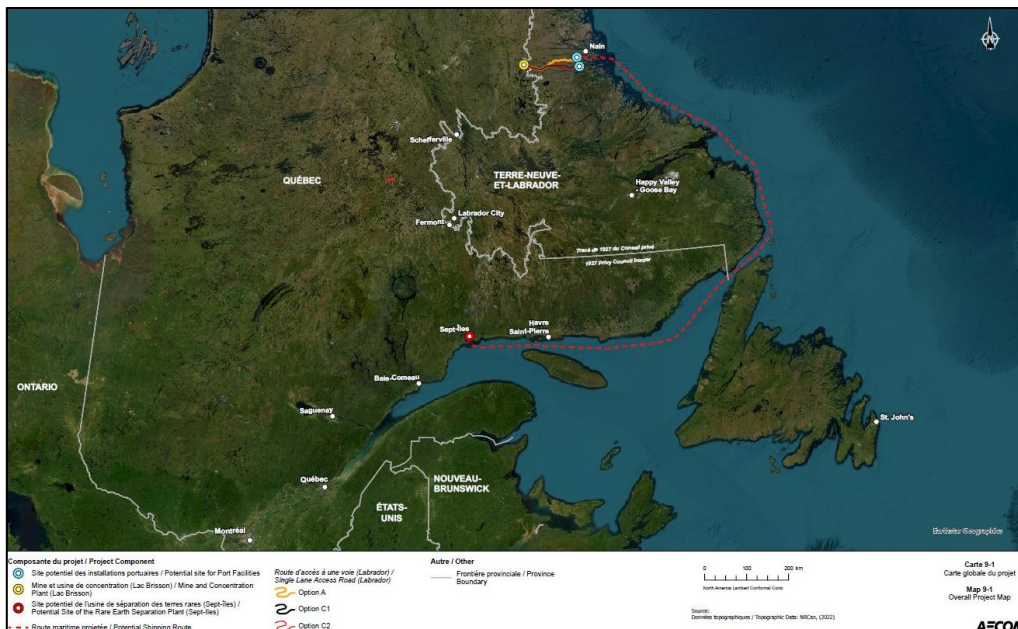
Nain

Schefferville

QUÉBEC

TERRE-NEUVE-ET-LABRADOR

Happy Valley - Goose Bay

Labrador City

Fermont

Tracé de 1927 du Conseil privé

1927 Privy Council border

Sept-Îles

Havre Saint-Pierre

ONTARIO

Baie-Comeau

Saguenay

St. John's

Québec

ÉTATS-UNIS

NOUVEAU-BRUNSWICK

Montréal

Esri, Maxar, Geographics

Composante du projet / Project Component

Site potentiel des installations portuaires / Potential site for Port Facilities

Mine et usine de concentration (Lac Brisson) / Mine and Concentration Plant (Lac Brisson)

Site potentiel de l'usine de séparation des terres rares (Sept-Îles) / Potential Site of the Rare Earth Separation Plant (Sept-Îles)

Route maritime projetée / Potential Shipping Route

Route d'accès à une voie (Labrador) / Single Lane Access Road (Labrador)

Option A

Option C1

Option C2

Autre / Other

Frontière provinciale / Province Boundary

0 100 200 km

North America Lambert Conformal Conic

Source:
Données topographiques / Topographic Data: NRCan, (2022)

Carte 9-1
Carte globale du projet

Map 9-1
Overall Project Map

AECOM